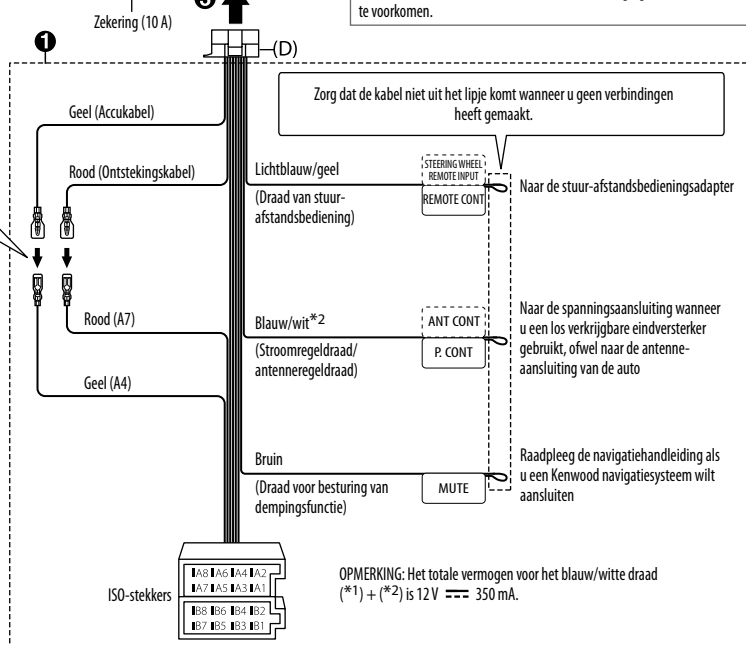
Zekering (10 A)

te voorkomen.

(D)

Zorg dat de kabel niet uit het lipje komt wanneer u geen verbindingen heeft gemaakt.

Geel (Accukabel)

Rood (Ontstekingskabel)

Lichtblauw/geel

(Draad van stuur-afstandsbediening)

STEERING WHEEL REMOTE INPUT

REMOTE CONT

Naar de stuur-afstandsbedieningsadapter

Rood (A7)

Blauw/wit$^{*2}$

(Stroomregeldraad/ antenneregeldraad)

ANT CONT

P. CONT

Naar de spanningsaansluiting wanneer u een los verkrijgbare eindversterker gebruikt, ofwel naar de antenne-aansluiting van de auto

Geel (A4)

Bruin

(Draad voor besturing van dempingsfunctie)

MUTE

Raadpleeg de navigatiehandleiding als u een Kenwood navigatiesysteem wilt aansluiten

ISO-stekkers

A8 A6 A4 A2
A7 A5 A3 A1
B8 B6 B4 B2
B7 B5 B3 B1

OPMERKING: Het totale vermogen voor het blauw/witte draad ($^{*1}$) + ($^{*2}$) is 12 V ⎓ 350 mA.